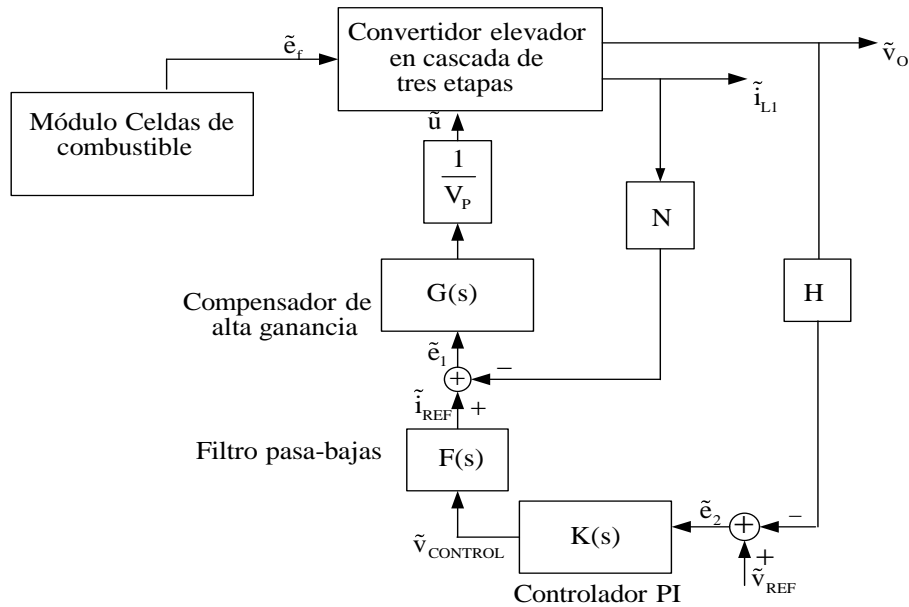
Convertidor elevador en cascada de tres etapas

$\tilde{e}_f$

$\tilde{v}_O$

$\tilde{i}_{L1}$

Módulo Celdas de combustible

$\tilde{u}$

$\frac{1}{V_P}$

N

G(s)

Compensador de alta ganancia

H

$\tilde{e}_1$

$-$

$\tilde{i}_{REF}$ +

Filtro pasa-bajas

F(s)

K(s)

$\tilde{e}_2$

$-$

$\tilde{v}_{CONTROL}$

+

$\tilde{v}_{REF}$

Controlador PI